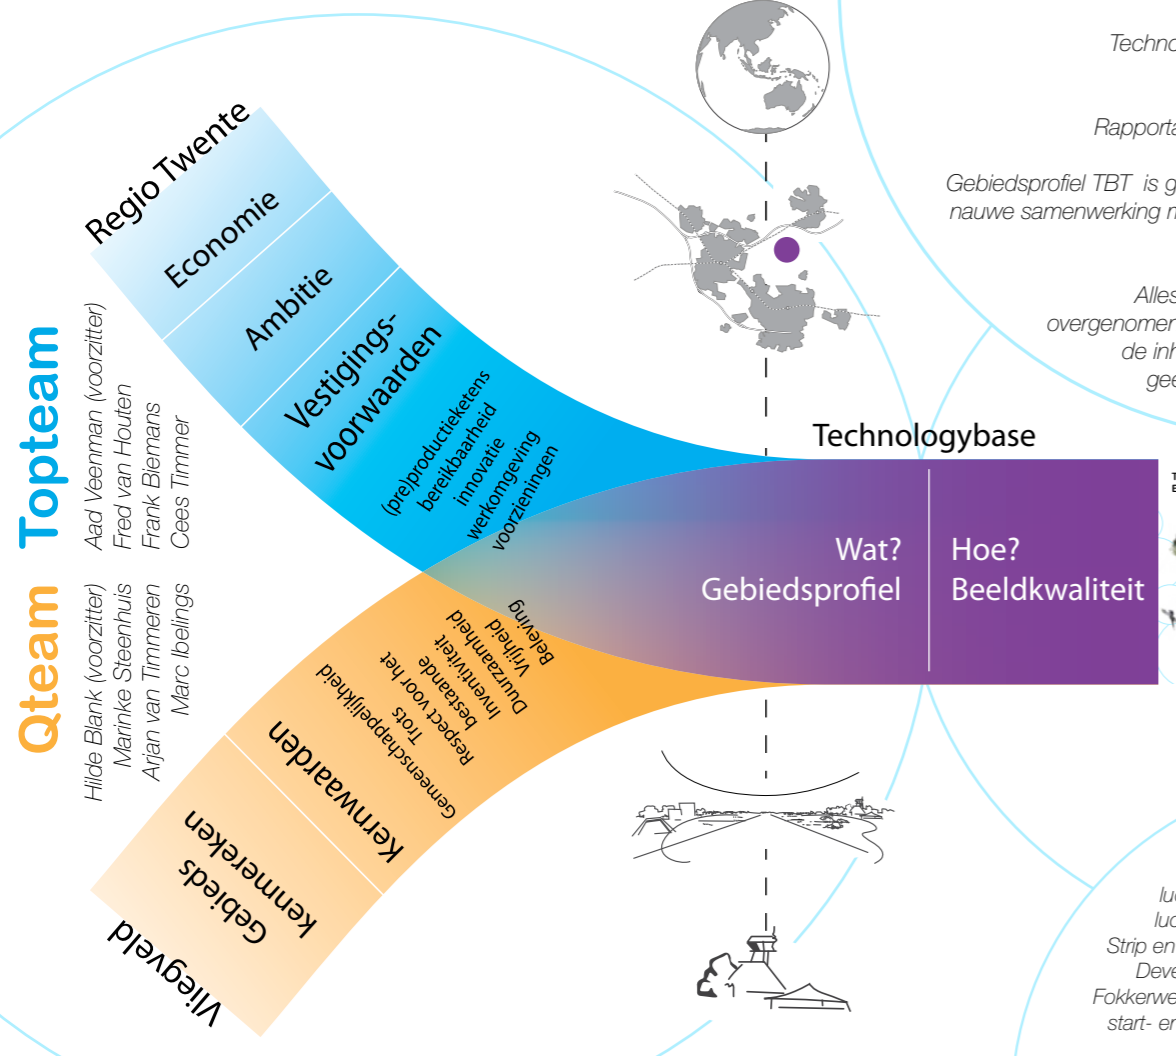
Regio Twente
Economie
Ambitie
Vestigings-voorwaarden
(pre)productieketens
bereikbaarheid
innovatie
werkomgeving
voorzieningen

Topteam
Aad Veenman (voorzitter)
Fred van Houten
Frank Biemans
Cees Timmer

Qteam
Hilde Blank (voorzitter)
Marinke Steenhuis
Arjan van Timmeren
Marc Ibelings

Vliegveld
Gebieds kenmerken
Kernwaarden
Gemeenschappelijkheid
Trots
Respect voor het bestaande
Inventiviteit
Duurzaamheid
Vrijheid
Beleving

Technologybase
Wat?
Gebiedsprofiel
Hoe?
Beeldkwaliteit

Techno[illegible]
Rapporta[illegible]
Gebiedsprofiel TBT is g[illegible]
nauwe samenwerking m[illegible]
Alles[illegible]
overgenomen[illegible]
de inh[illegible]
gee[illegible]
lu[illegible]
lu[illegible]
Strip en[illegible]
Deve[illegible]
Fokkerwe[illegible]
start- en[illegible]